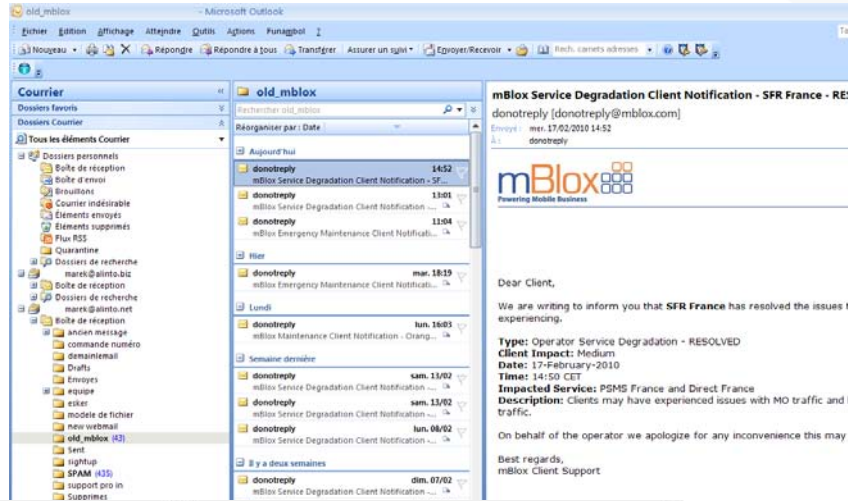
old_mblox - Microsoft Outlook

Fichier Edition Affichage Atteindre Outils Actions Funambol ?

Nouveau | Répondre | Répondre à tous | Transférer | Assurer un suivi | Envoyer/Recevoir | Rech. carnets adresses | Ta

Courrier

Dossiers favoris

Dossiers Courrier

Tous les éléments Courrier

Dossiers personnels
Boîte de réception
Boîte d'envoi
Brouillons
Courrier indésirable
Éléments envoyés
Éléments supprimés
Flux RSS
Quarantine
Dossiers de recherche
marek@alinto.biz
Boîte de réception
Dossiers de recherche
marek@alinto.net
Boîte de réception
ancien message
commande numéro
demainemail
Drafts
Envoyes
equipe
esker
modele de fichier
new webmail
old_mblox (43)
Sent
sightup
SPAM (435)
support pro in
Supprimes

old_mblox

Rechercher old_mblox

Réorganiser par : Date

Aujourd'hui

donotreply 14:52
mBlox Service Degradation Client Notification - SF...

donotreply 13:01
mBlox Service Degradation Client Notification ...

donotreply 11:04
mBlox Emergency Maintenance Client Notificati...

Hier

donotreply mar. 18:19
mBlox Emergency Maintenance Client Notificati...

Lundi

donotreply lun. 16:03
mBlox Maintenance Client Notification - Orang...

Semaine dernière

donotreply sam. 13/02
mBlox Service Degradation Client Notification ...

donotreply sam. 13/02
mBlox Service Degradation Client Notification ...

donotreply lun. 08/02
mBlox Service Degradation Client Notification -...

Il y a deux semaines

donotreply dim. 07/02
mBlox Service Degradation Client Notification ...

mBlox Service Degradation Client Notification - SFR France - RES

donotreply [donotreply@mblox.com]

Envoyé : mer. 17/02/2010 14:52
À : donotreply

mBlox
Powering Mobile Business

Dear Client,

We are writing to inform you that SFR France has resolved the issues t experiencing.

Type: Operator Service Degradation - RESOLVED
Client Impact: Medium
Date: 17-February-2010
Time: 14:50 CET
Impacted Service: PSMS France and Direct France
Description: Clients may have experienced issues with MO traffic and traffic.

On behalf of the operator we apologize for any inconvenience this may

Best regards,
mBlox Client Support